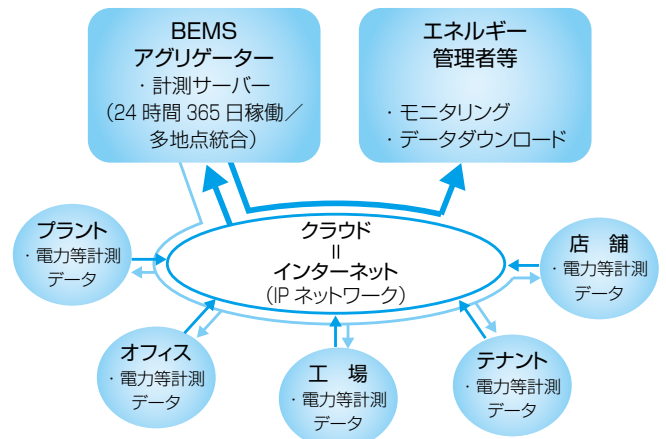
BEMS
アグリゲーター
・計測サーバー
（24 時間 365 日稼働／多地点統合）

エネルギー
管理者等
・モニタリング
・データダウンロード

クラウド
＝
インターネット
（IP ネットワーク）

プラント
・電力等計測
データ

店　舗
・電力等計測
データ

オフィス
・電力等計測
データ

工　場
・電力等計測
データ

テナント
・電力等計測
データ